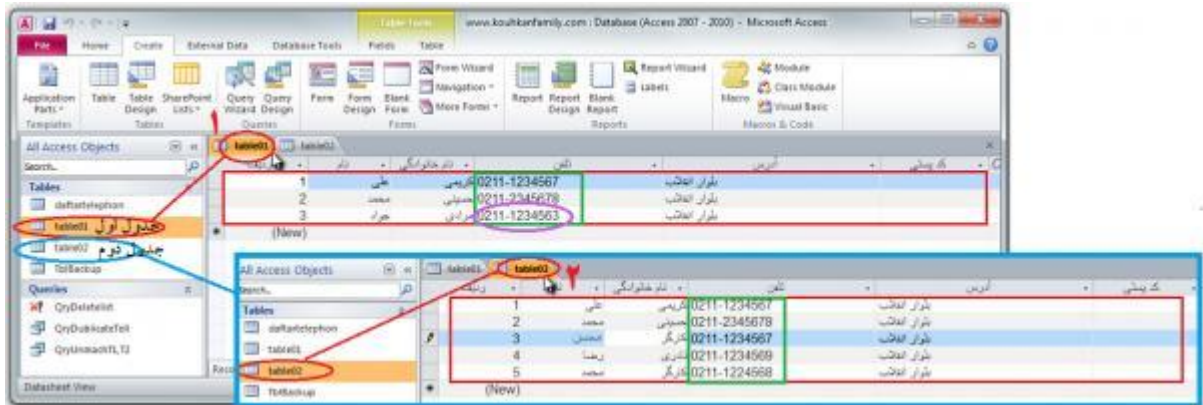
Table Tools
www.kouhkanfamily.com : Database (Access 2007 - 2010) - Microsoft Access
File Home Create External Data Database Tools Fields Table
Application Parts Table Table Design SharePoint Lists Query Wizard Query Design Form Form Design Blank Form Form Wizard Navigation More Forms Report Report Design Blank Report Report Wizard Labels Macro Module Class Module Visual Basic
Templates Tables Queries Forms Reports Macros & Code
All Access Objects
Search...
Tables
daftartelephon
table01
table02
TblBackup
Queries
QryDeletelist
QryDubkiateTell
QryUnmatchTLT2
Datasheet View
جدول اول
جدول دوم
۱
table01 table02
ردیف نام نام خانوادگی تلفن آدرس کد پستی
| ردیف | نام | نام خانوادگی | تلفن | آدرس |
|---|---|---|---|---|
| 1 | علی | کریمی | 0211-1234567 | بلوار انقلاب |
| 2 | محمد | حسینی | 0211-2345678 | بلوار انقلاب |
| 3 | جواد | مرادی | 0211-1234563 | بلوار انقلاب |
| (New) | | | | |

۲
All Access Objects
Search...
Tables
daftartelephon
table01
table02
TblBackup
table01 table02
| ردیف | نام | نام خانوادگی | تلفن | آدرس |
|---|---|---|---|---|
| 1 | علی | کریمی | 0211-1234567 | بلوار انقلاب |
| 2 | محمد | حسینی | 0211-2345678 | بلوار انقلاب |
| 3 | محسن | کارگر | 0211-1234567 | بلوار انقلاب |
| 4 | رضا | نادری | 0211-1234569 | بلوار انقلاب |
| 5 | مجید | کارگر | 0211-1224568 | بلوار انقلاب |
| (New) | | | | |